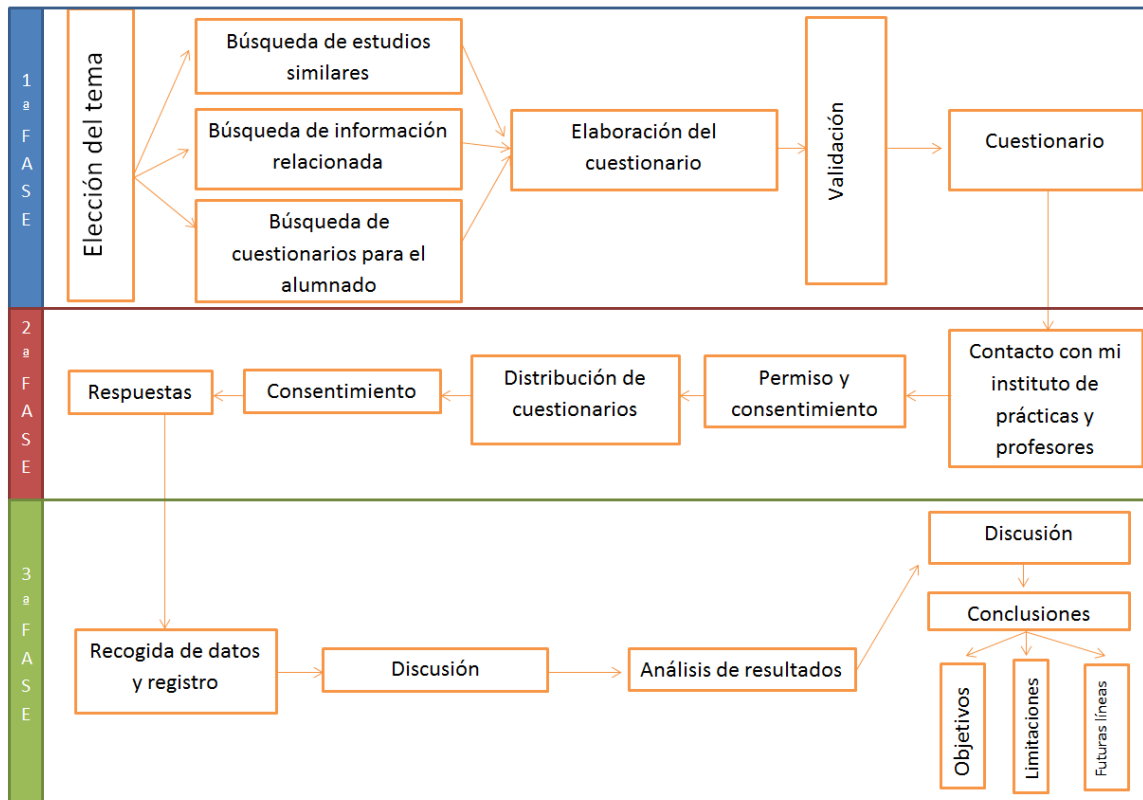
1ª FASE

Elección del tema

Búsqueda de estudios similares

Búsqueda de información relacionada

Búsqueda de cuestionarios para el alumnado

Elaboración del cuestionario

Validación

Cuestionario

2ª FASE

Contacto con mi instituto de prácticas y profesores

Permiso y consentimiento

Distribución de cuestionarios

Consentimiento

Respuestas

3ª FASE

Recogida de datos y registro

Discusión

Análisis de resultados

Discusión

Conclusiones

Objetivos

Limitaciones

Futuras líneas